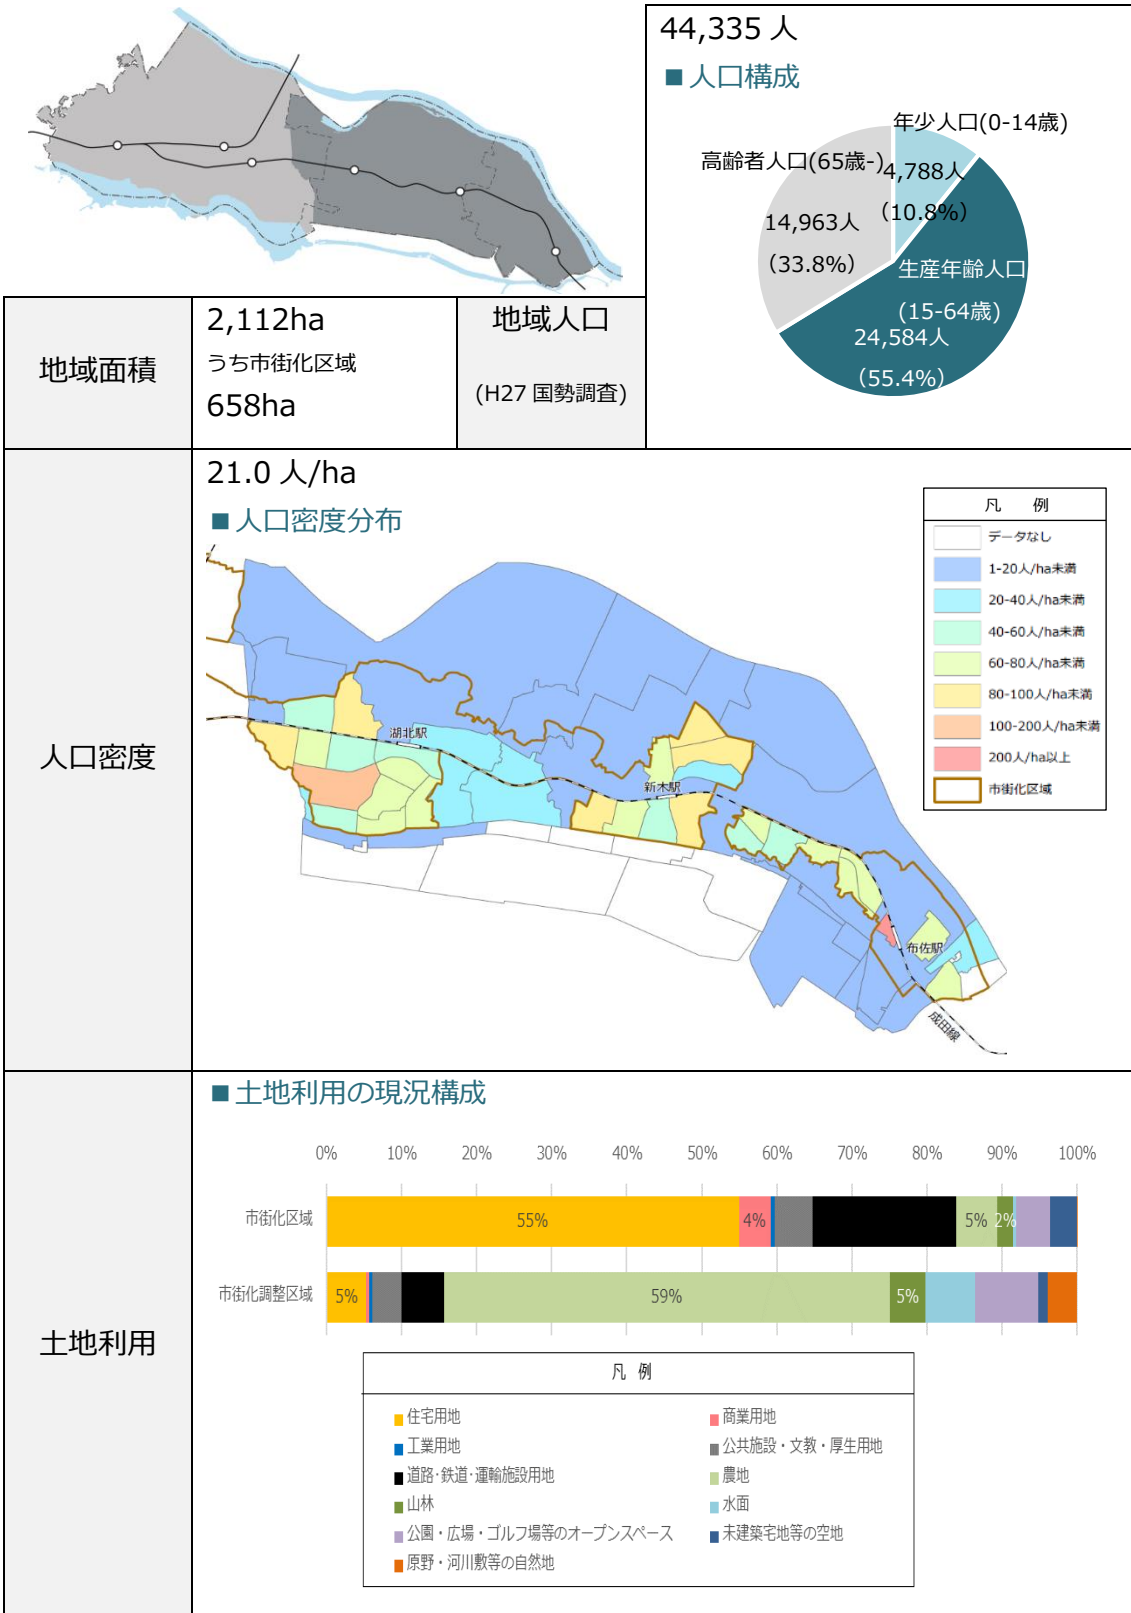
44,335 人

■ 人口構成

年少人口(0-14歳)
4,788人
(10.8%)

高齢者人口(65歳-)
14,963人
(33.8%)

生産年齢人口
(15-64歳)
24,584人
(55.4%)

| 地域面積 | 2,112ha うち市街化区域 658ha | 地域人口 (H27 国勢調査) |
|---|---|---|

人口密度

21.0 人/ha

■ 人口密度分布

湖北駅
新木駅
布佐駅
成田線

凡 例
データなし
1-20人/ha未満
20-40人/ha未満
40-60人/ha未満
60-80人/ha未満
80-100人/ha未満
100-200人/ha未満
200人/ha以上
市街化区域

土地利用

■ 土地利用の現況構成

0% 10% 20% 30% 40% 50% 60% 70% 80% 90% 100%

市街化区域 55% 4% 5% 2%
市街化調整区域 5% 59% 5%

凡 例
住宅用地
商業用地
工業用地
公共施設・文教・厚生用地
道路・鉄道・運輸施設用地
農地
山林
水面
公園・広場・ゴルフ場等のオープンスペース
未建築宅地等の空地
原野・河川敷等の自然地